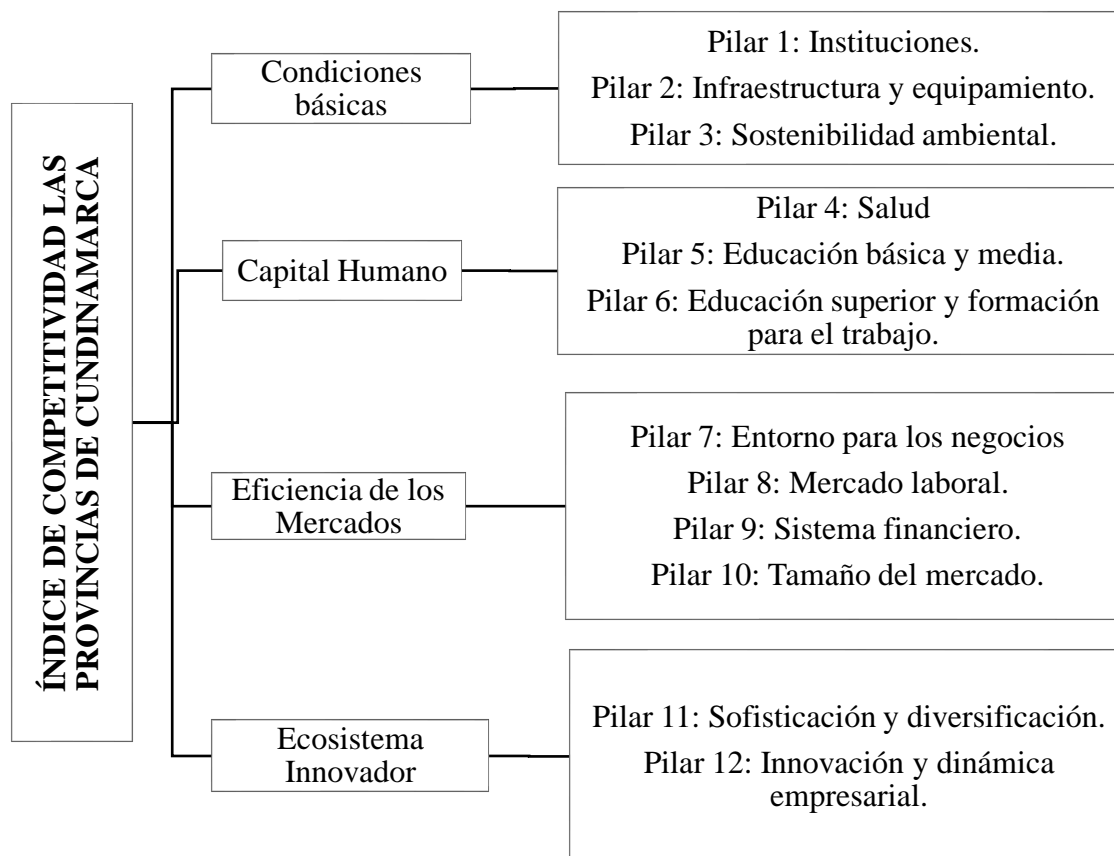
ÍNDICE DE COMPETITIVIDAD LAS PROVINCIAS DE CUNDINAMARCA

Condiciones básicas

Pilar 1: Instituciones.
Pilar 2: Infraestructura y equipamiento.
Pilar 3: Sostenibilidad ambiental.

Capital Humano

Pilar 4: Salud
Pilar 5: Educación básica y media.
Pilar 6: Educación superior y formación para el trabajo.

Eficiencia de los Mercados

Pilar 7: Entorno para los negocios
Pilar 8: Mercado laboral.
Pilar 9: Sistema financiero.
Pilar 10: Tamaño del mercado.

Ecosistema Innovador

Pilar 11: Sofisticación y diversificación.
Pilar 12: Innovación y dinámica empresarial.